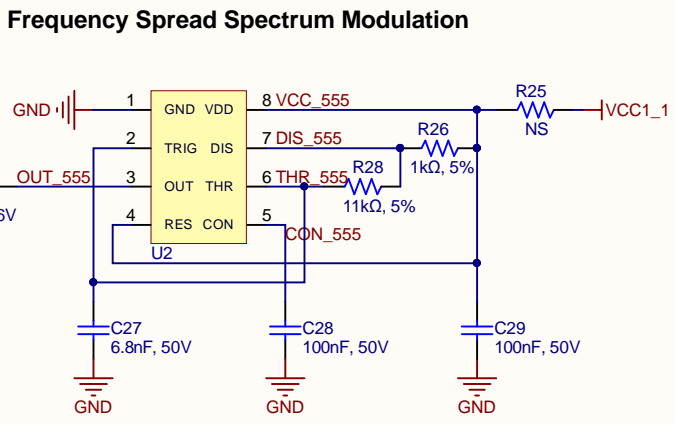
Frequency Spread Spectrum Modulation

GND
1
GND VDD
8 VCC_555
R25
NS
VCC1_1
2
TRIG DIS
7 DIS_555
R26
1kΩ, 5%
OUT_555
3
OUT THR
6 THR_555
R28
11kΩ, 5%
6V
4
RES CON
5
CON_555
U2
C27
6.8nF, 50V
C28
100nF, 50V
C29
100nF, 50V
GND
GND
GND